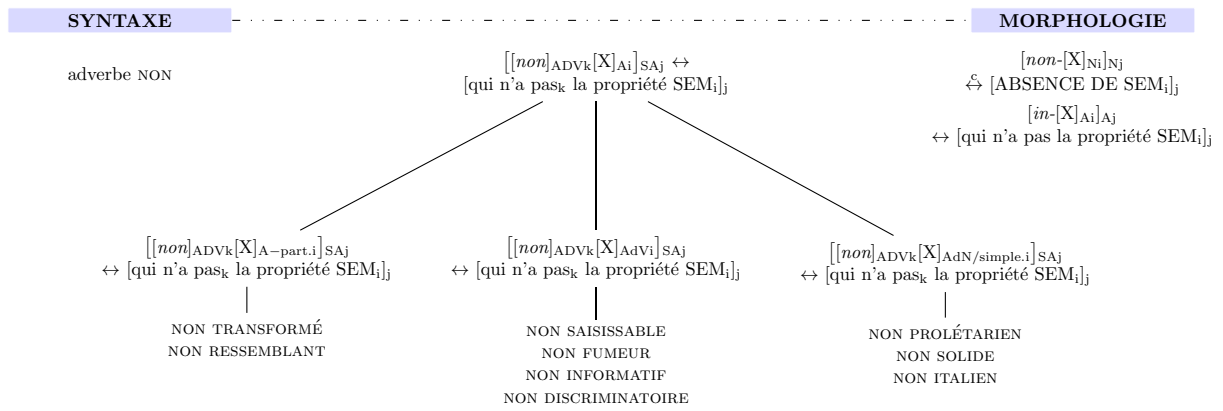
SYNTAXE

MORPHOLOGIE

adverbe NON

$\big[[non]_{\mathrm{ADVk}}[\mathrm{X}]_{\mathrm{Ai}}\big]_{\mathrm{SAj}} \leftrightarrow$ [qui n'a pas$_{\mathrm{k}}$ la propriété SEM$_{\mathrm{i}}$]$_{\mathrm{j}}$

$[non\text{-}[\mathrm{X}]_{\mathrm{Ni}}]_{\mathrm{Nj}}$ $\overset{c}{\leftrightarrow}$ [ABSENCE DE SEM$_{\mathrm{i}}$]$_{\mathrm{j}}$

$[in\text{-}[\mathrm{X}]_{\mathrm{Ai}}]_{\mathrm{Aj}}$ $\leftrightarrow$ [qui n'a pas la propriété SEM$_{\mathrm{i}}$]$_{\mathrm{j}}$

$\big[[non]_{\mathrm{ADVk}}[\mathrm{X}]_{\mathrm{A-part.i}}\big]_{\mathrm{SAj}}$ $\leftrightarrow$ [qui n'a pas$_{\mathrm{k}}$ la propriété SEM$_{\mathrm{i}}$]$_{\mathrm{j}}$

NON TRANSFORMÉ
NON RESSEMBLANT

$\big[[non]_{\mathrm{ADVk}}[\mathrm{X}]_{\mathrm{AdVi}}\big]_{\mathrm{SAj}}$ $\leftrightarrow$ [qui n'a pas$_{\mathrm{k}}$ la propriété SEM$_{\mathrm{i}}$]$_{\mathrm{j}}$

NON SAISISSABLE
NON FUMEUR
NON INFORMATIF
NON DISCRIMINATOIRE

$\big[[non]_{\mathrm{ADVk}}[\mathrm{X}]_{\mathrm{AdN/simple.i}}\big]_{\mathrm{SAj}}$ $\leftrightarrow$ [qui n'a pas$_{\mathrm{k}}$ la propriété SEM$_{\mathrm{i}}$]$_{\mathrm{j}}$

NON PROLÉTARIEN
NON SOLIDE
NON ITALIEN